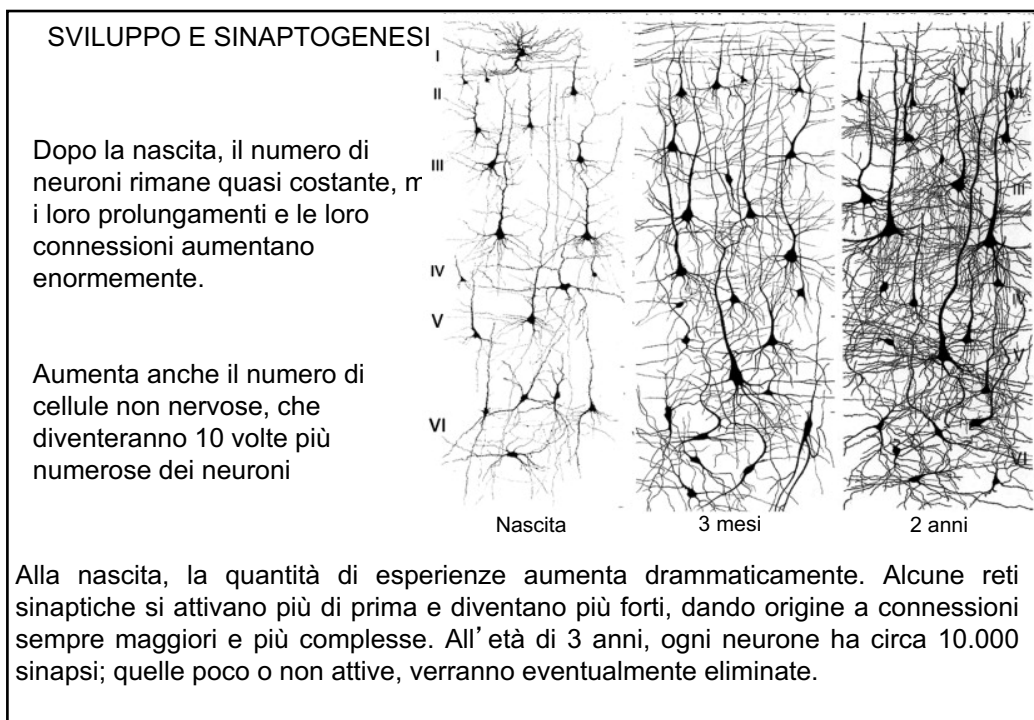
SVILUPPO E SINAPTOGENESI

Dopo la nascita, il numero di neuroni rimane quasi costante, m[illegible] i loro prolungamenti e le loro connessioni aumentano enormemente.

Aumenta anche il numero di cellule non nervose, che diventeranno 10 volte più numerose dei neuroni

I
II
III
IV
V
VI

Nascita
3 mesi
2 anni

Alla nascita, la quantità di esperienze aumenta drammaticamente. Alcune reti sinaptiche si attivano più di prima e diventano più forti, dando origine a connessioni sempre maggiori e più complesse. All'età di 3 anni, ogni neurone ha circa 10.000 sinapsi; quelle poco o non attive, verranno eventualmente eliminate.